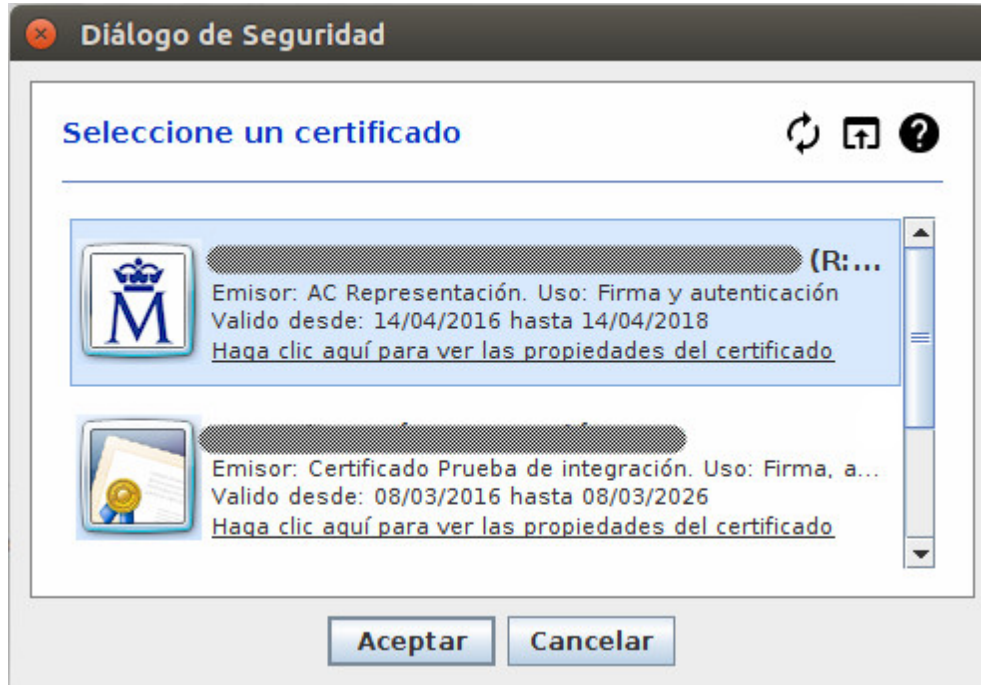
Diálogo de Seguridad

Seleccione un certificado

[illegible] (R:...
Emisor: AC Representación. Uso: Firma y autenticación
Valido desde: 14/04/2016 hasta 14/04/2018
Haga clic aquí para ver las propiedades del certificado

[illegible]
Emisor: Certificado Prueba de integración. Uso: Firma, a...
Valido desde: 08/03/2016 hasta 08/03/2026
Haga clic aquí para ver las propiedades del certificado

Aceptar
Cancelar